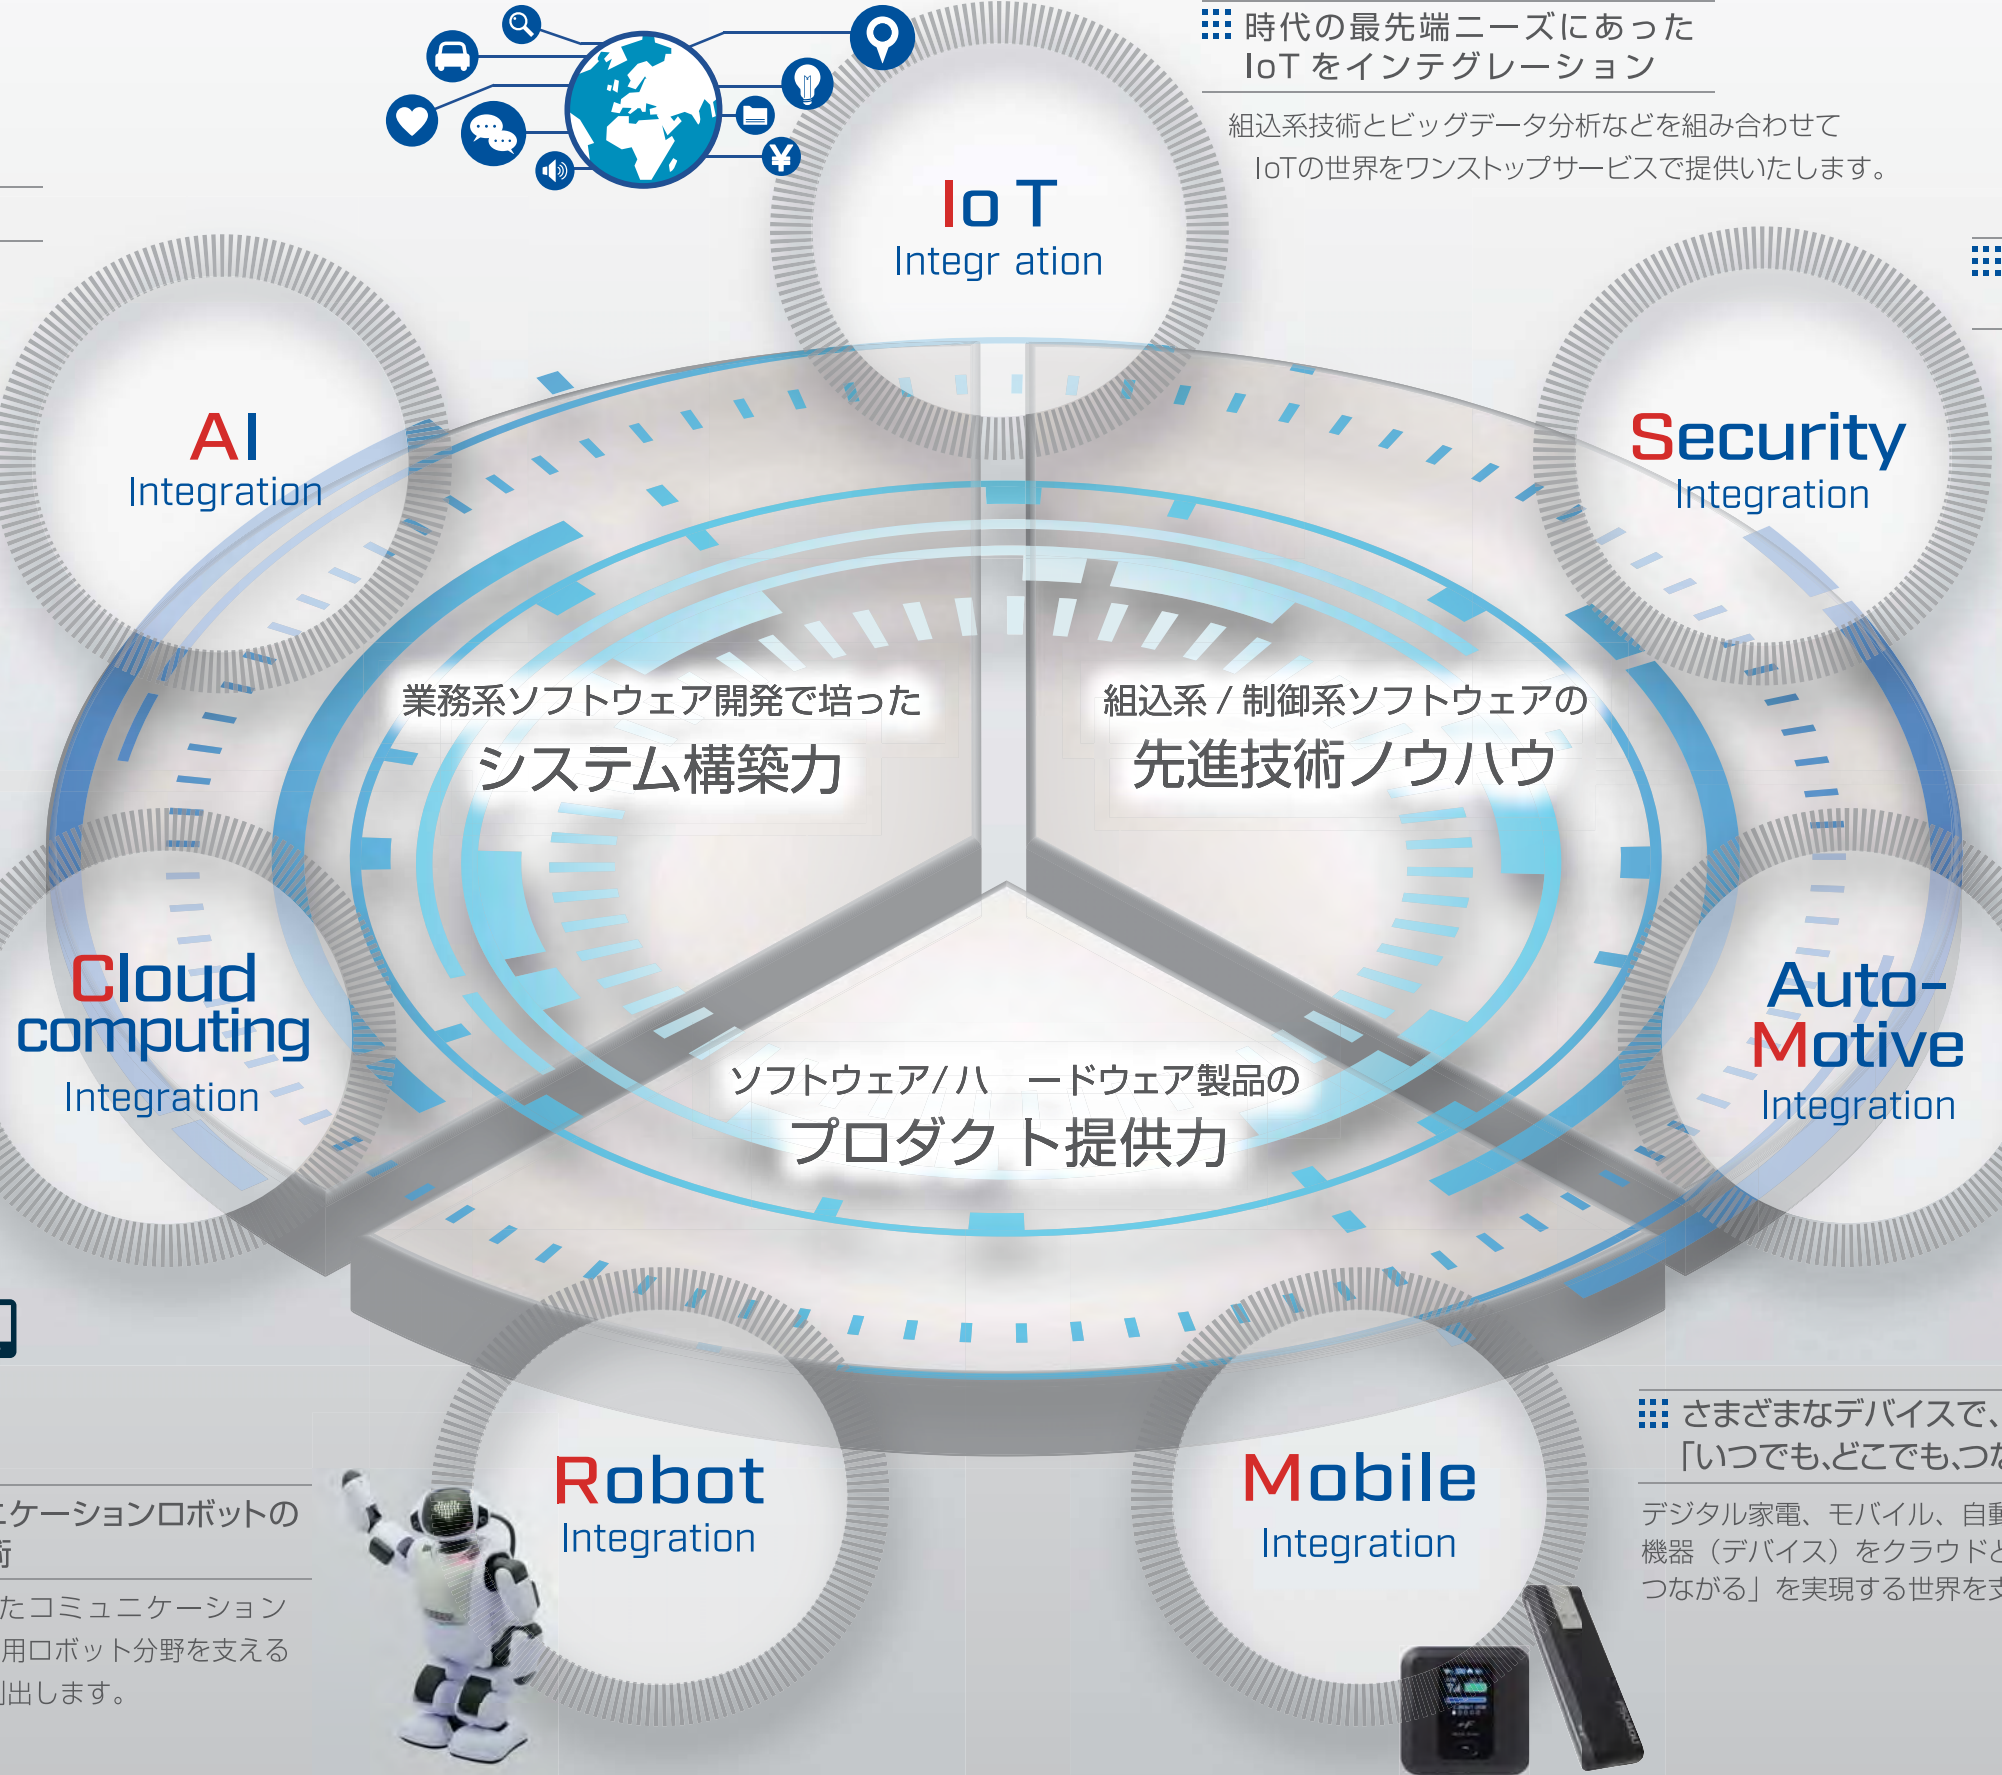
時代の最先端ニーズにあった IoT をインテグレーション

組込系技術とビッグデータ分析などを組み合わせて IoTの世界をワンストップサービスで提供いたします。

Io T
Integr ation

AI
Integration

Security
Integration

業務系ソフトウェア開発で培った
システム構築力

組込系 / 制御系ソフトウェアの
先進技術ノウハウ

Cloud computing
Integration

Auto-Motive
Integration

ソフトウェア/ハ ードウェア製品の
プロダクト提供力

Robot
Integration

Mobile
Integration

ケーションロボットの
術

たコミュニケーション
用ロボット分野を支える
出します。

さまざまなデバイスで、
「いつでも,どこでも,つな

デジタル家電、モバイル、自動
機器（デバイス）をクラウドと
つながる」を実現する世界を支